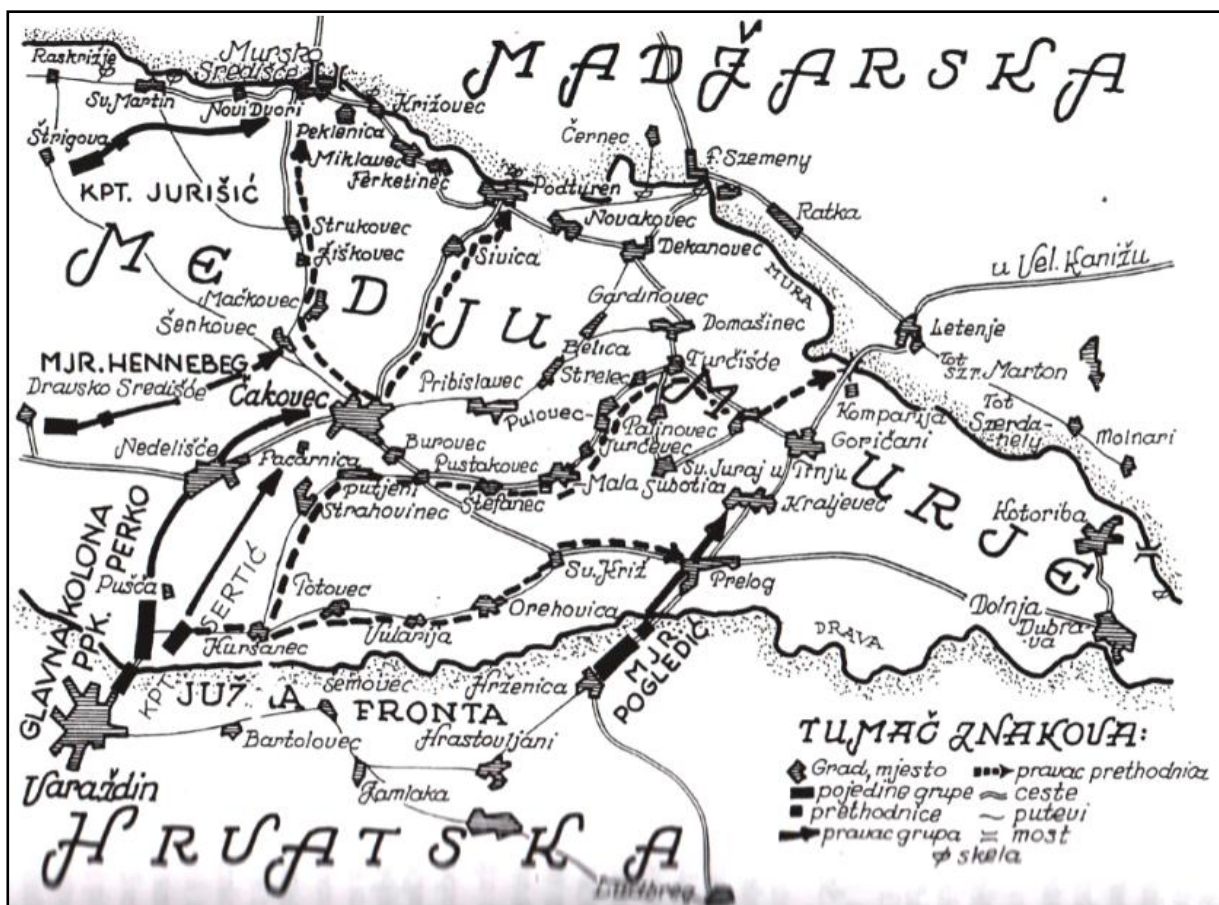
Raskrižje
Mursko Središće
MAĐŽARSKA
Sv. Martin
Novi Dvori
Križovec
Štrigova
Peklenica
Miklavec
Černec
Ferketinec
F. Szemeny
Podturen
KPT. JURIŠIĆ
Ratka
Novakovec
Strukovec
Žiškovec
Sivica
Dekanovec
MEĐUMURJE
MURA
u Vel. Kanižu
Mačkovec
Gardinovec
Šenkovec
Domašinec
Letenje
MJR. HENNEBEG
Belica
Turčišće
Dravsko Središće
Pribislavec
Strelec
Tot szt. Marton
Čakovec
Pulovec
Palinovec
Komparija
Jurčevec
Tot Szerdahely
Nedelišće
Buovec
Goričani
Molnari
Pacarnica
Pustakovec
Su. Juraj u Trnju
Mala Subotica
putjeni
Strahovinec
Štefanec
Kraljevec
Kotoriba
GLAVNA KOLONA PPK. PERKO
SERTIĆ
Pušća
Potovec
Sv. Križ
Prelog
Orehovica
Dolnja Dubrava
Kuršanec
Vularija
DRAVA
KPT.
JUŽNA FRONTA
Semovec
Hrženica
MJR. POGLEDIĆ
Bartolovec
Hrastovljani
Varaždin
Jamlaka
HRVATSKA
TUMAČ ZNAKOVA:
Grad, mjesto
pojedine grupe
prethodnice
pravac grupa
pravac prethodnica
ceste
putevi
most
skela
Ludbreg